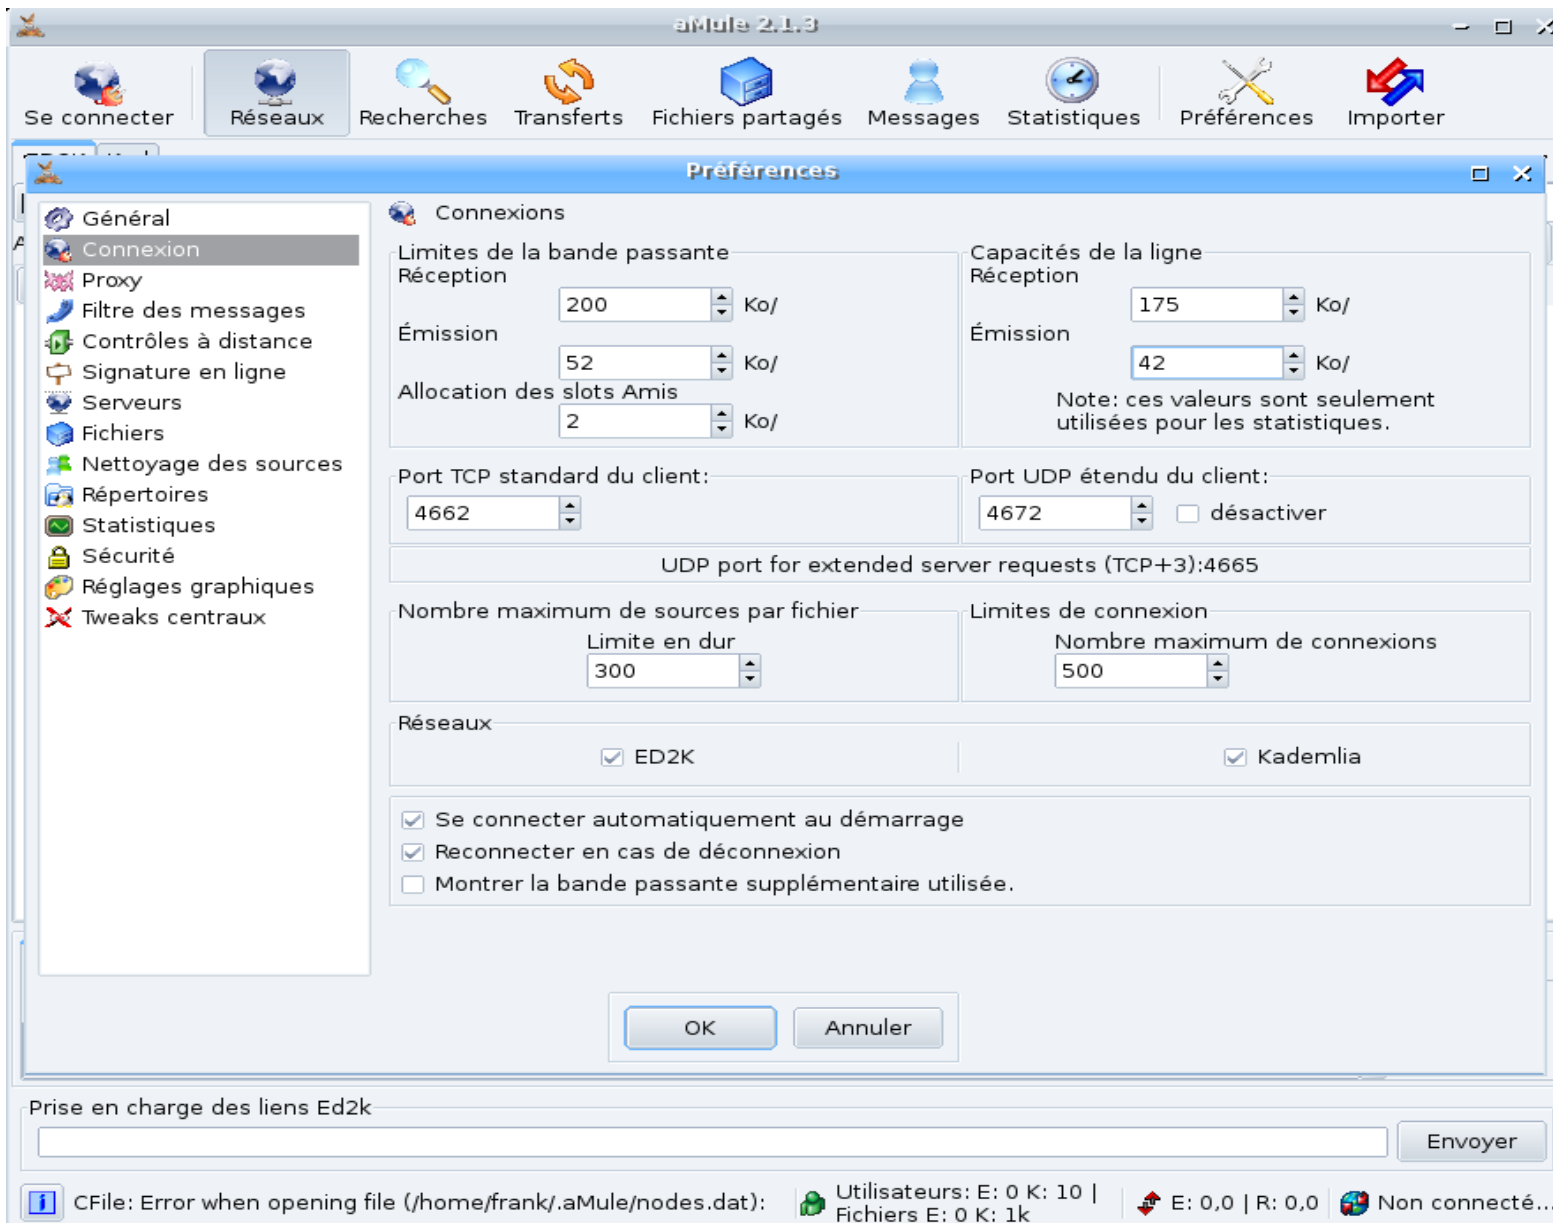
aMule 2.1.3

Se connecter
Réseaux
Recherches
Transferts
Fichiers partagés
Messages
Statistiques
Préférences
Importer

Préférences

Général
Connexion
Proxy
Filtre des messages
Contrôles à distance
Signature en ligne
Serveurs
Fichiers
Nettoyage des sources
Répertoires
Statistiques
Sécurité
Réglages graphiques
Tweaks centraux

Connexions

Limites de la bande passante
Réception
200 Ko/
Émission
52 Ko/
Allocation des slots Amis
2 Ko/

Capacités de la ligne
Réception
175 Ko/
Émission
42 Ko/
Note: ces valeurs sont seulement utilisées pour les statistiques.

Port TCP standard du client:
4662

Port UDP étendu du client:
4672
désactiver

UDP port for extended server requests (TCP+3):4665

Nombre maximum de sources par fichier
Limite en dur
300

Limites de connexion
Nombre maximum de connexions
500

Réseaux
ED2K
Kademlia

Se connecter automatiquement au démarrage
Reconnecter en cas de déconnexion
Montrer la bande passante supplémentaire utilisée.

OK
Annuler

Prise en charge des liens Ed2k
Envoyer

CFile: Error when opening file (/home/frank/.aMule/nodes.dat):
Utilisateurs: E: 0 K: 10 |
Fichiers E: 0 K: 1k
E: 0,0 | R: 0,0
Non connecté...